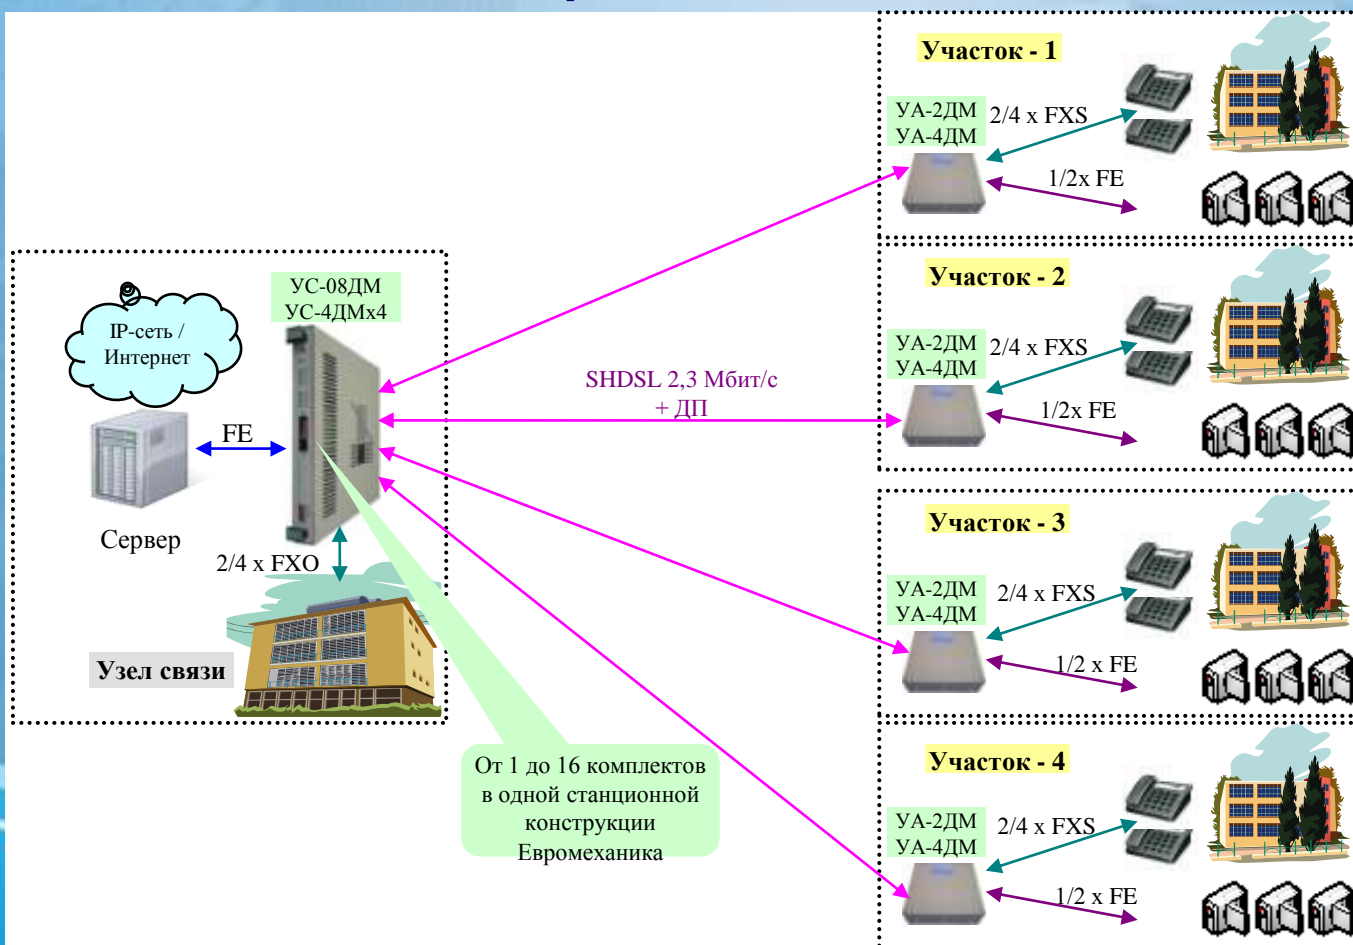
IP-сеть / Интернет

Сервер

FE

УС-08ДМ
УС-4ДМх4

2/4 x FXO

Узел связи

SHDSL 2,3 Мбит/с + ДП

От 1 до 16 комплектов в одной станционной конструкции Евромеханика

Участок - 1

УА-2ДМ
УА-4ДМ

2/4 x FXS

1/2x FE

Участок - 2

УА-2ДМ
УА-4ДМ

2/4 x FXS

1/2x FE

Участок - 3

УА-2ДМ
УА-4ДМ

2/4 x FXS

1/2 x FE

Участок - 4

УА-2ДМ
УА-4ДМ

2/4 x FXS

1/2 x FE